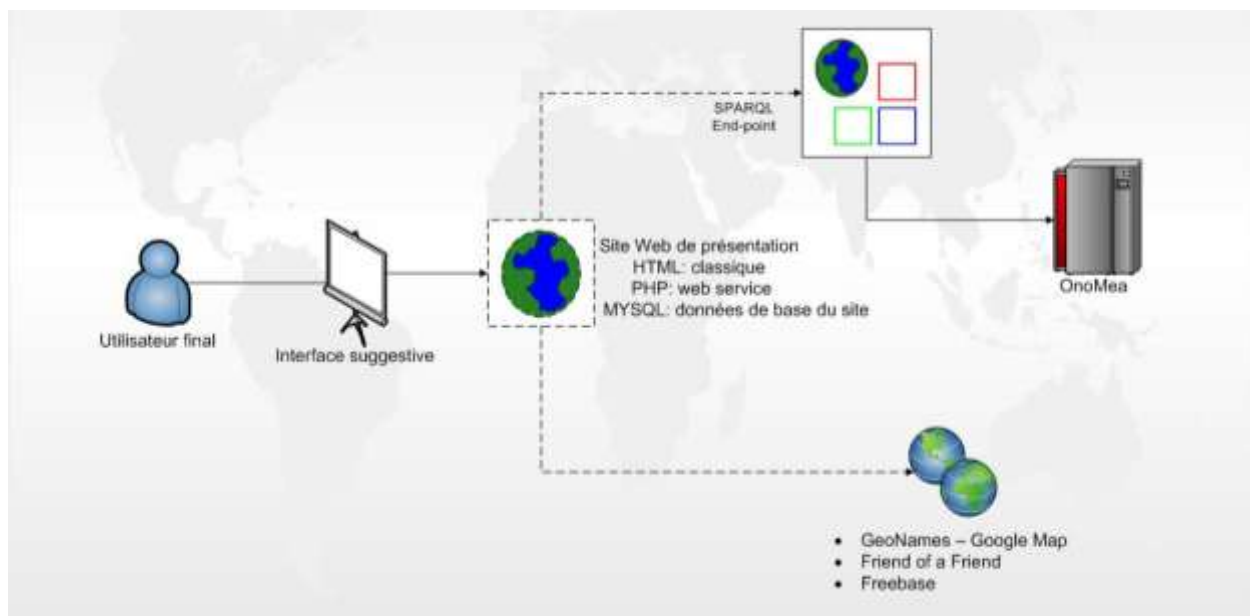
SPARQL
End-point

OnoMea

Site Web de présentation
HTML: classique
PHP: web service
MYSQL: données de base du site

Utilisateur final

Interface suggestive

- GeoNames – Google Map
- Friend of a Friend
- Freebase